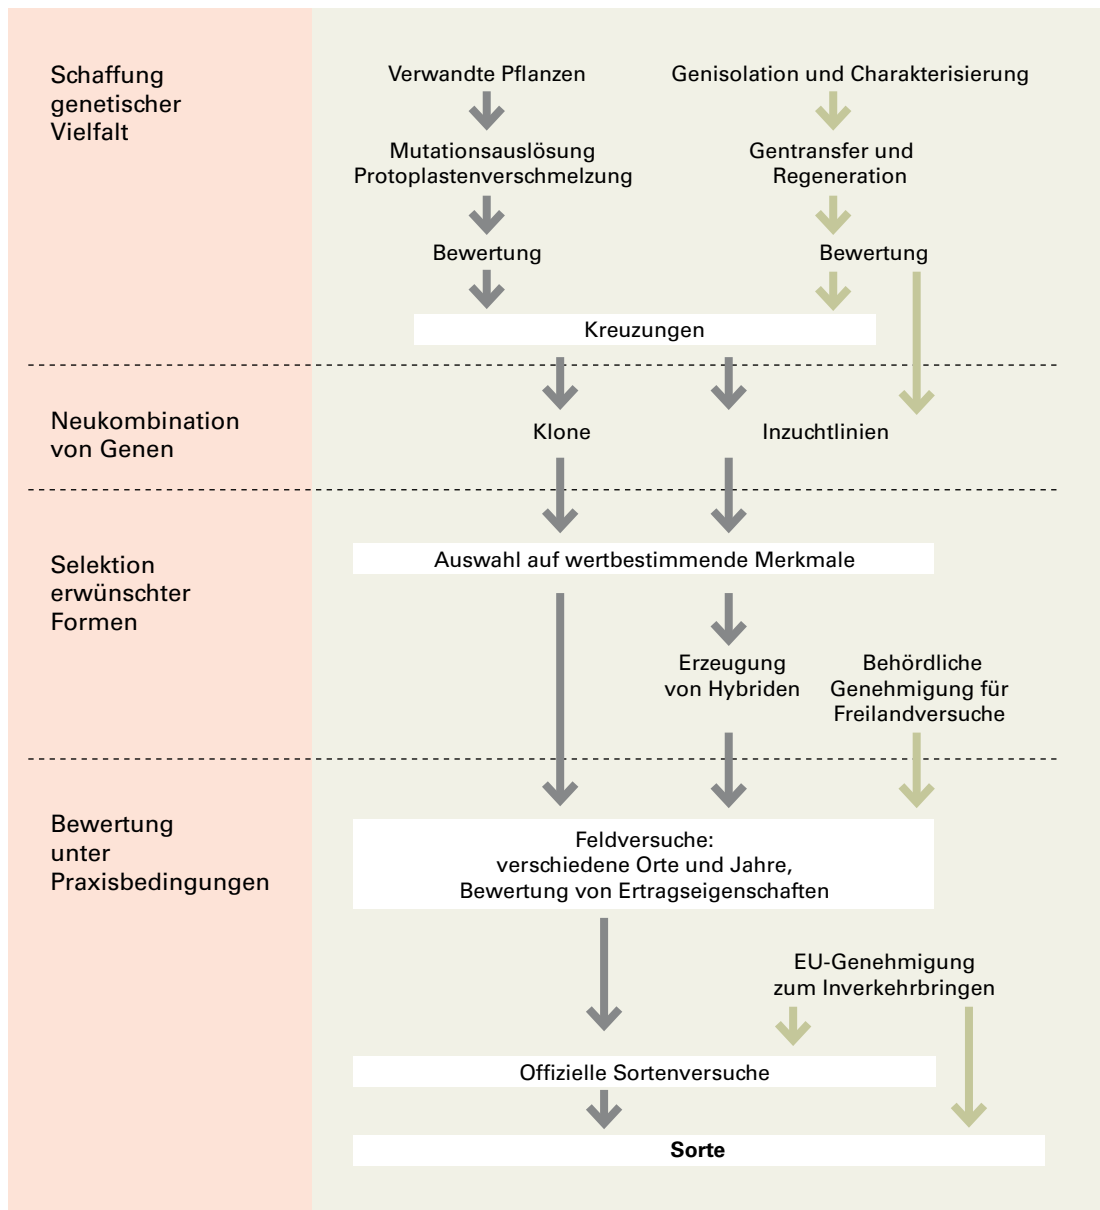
Schaffung genetischer Vielfalt

Verwandte Pflanzen

Genisolation und Charakterisierung

Mutationsauslösung
Protoplastenverschmelzung

Gentransfer und Regeneration

Bewertung

Bewertung

Kreuzungen

Neukombination von Genen

Klone

Inzuchtlinien

Selektion erwünschter Formen

Auswahl auf wertbestimmende Merkmale

Erzeugung von Hybriden

Behördliche Genehmigung für Freilandversuche

Bewertung unter Praxisbedingungen

Feldversuche:
verschiedene Orte und Jahre,
Bewertung von Ertragseigenschaften

EU-Genehmigung zum Inverkehrbringen

Offizielle Sortenversuche

Sorte